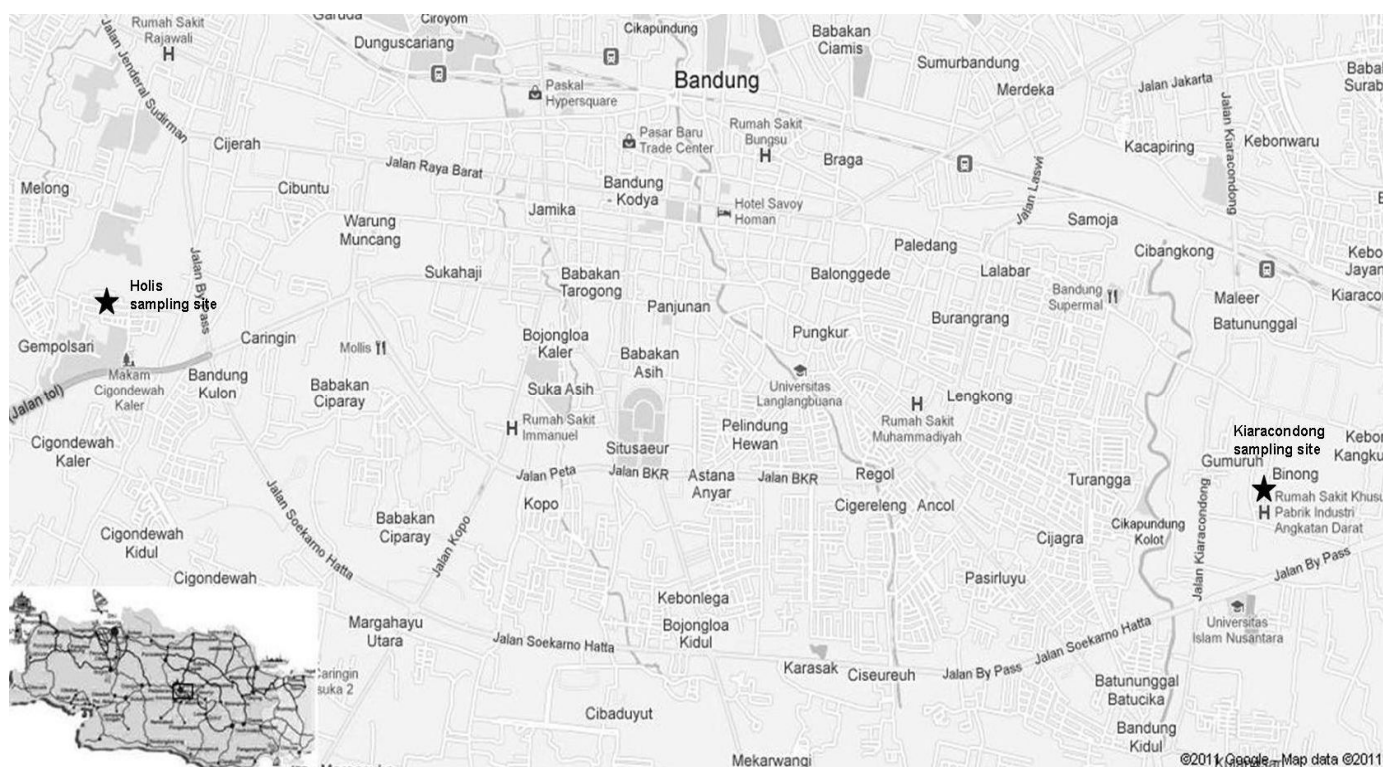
Garuda
Ciroyom
Rumah Sakit Rajawali
H
Dunguscariang
Cikapundung
Babakan Ciamis
Sumurbandung
Babakan Surab
Bandung
Paskal Hypersquare
Merdeka
Jalan Jakarta
Jalan Jenderal Sudirman
Jalan Kiaracondong
Pasar Baru Trade Center
Rumah Sakit Bungsu
H
Braga
Kacapiring
Kebonwaru
Cijerah
Jalan Raya Barat
Melong
Cibuntu
Bandung - Kodya
Hotel Savoy Homan
Jalan Laswi
Samoja
Warung Muncang
Jamika
Paledang
Cibangkong
Kebo Jayan
Sukahaji
Babakan Tarogong
Balonggede
Lalabar
Jalan By Pass
Holis sampling site
Bandung Supermal
Maleer
Kiaraco
Panjunan
Pungkur
Burangrang
Batununggal
Caringin
Gempolsari
Mollis
Bojongloa Kaler
Babakan Asih
Makam Cigondewah Kaler
Bandung Kulon
Babakan Ciparay
Suka Asih
Universitas Langlangbuana
Lengkong
(Jalan tol)
H
Rumah Sakit Immanuel
Rumah Sakit Muhammadiyah
Kiaracondong sampling site
Kebo Kangku
Cigondewah Kaler
Situsaeur
Pelindung Hewan
Gumuruh
Binong
Jalan Peta
Jalan BKR
Astana Anyar
Jalan BKR
Regol
Turangga
Rumah Sakit Khusu Pabrik Industri Angkatan Darat
Kopo
Cigereleng
Ancol
Jalan Soekarno Hatta
Babakan Ciparay
Jalan Kopo
Cikapundung Kolot
Jalan Kiaracondong
Cijagra
Cigondewah Kidul
Jalan By Pass
Cigondewah
Pasirluyu
Kebonlega
Margahayu Utara
Bojongloa Kidul
Jalan Soekarno Hatta
Universitas Islam Nusantara
Jalan Soekarno Hatta
Caringin suka 2
Karasak
Ciseureuh
Jalan By Pass
Batununggal Batucika
Cibaduyut
Bandung Kidul
Mekarwangi
©2011 Google - Map data ©2011